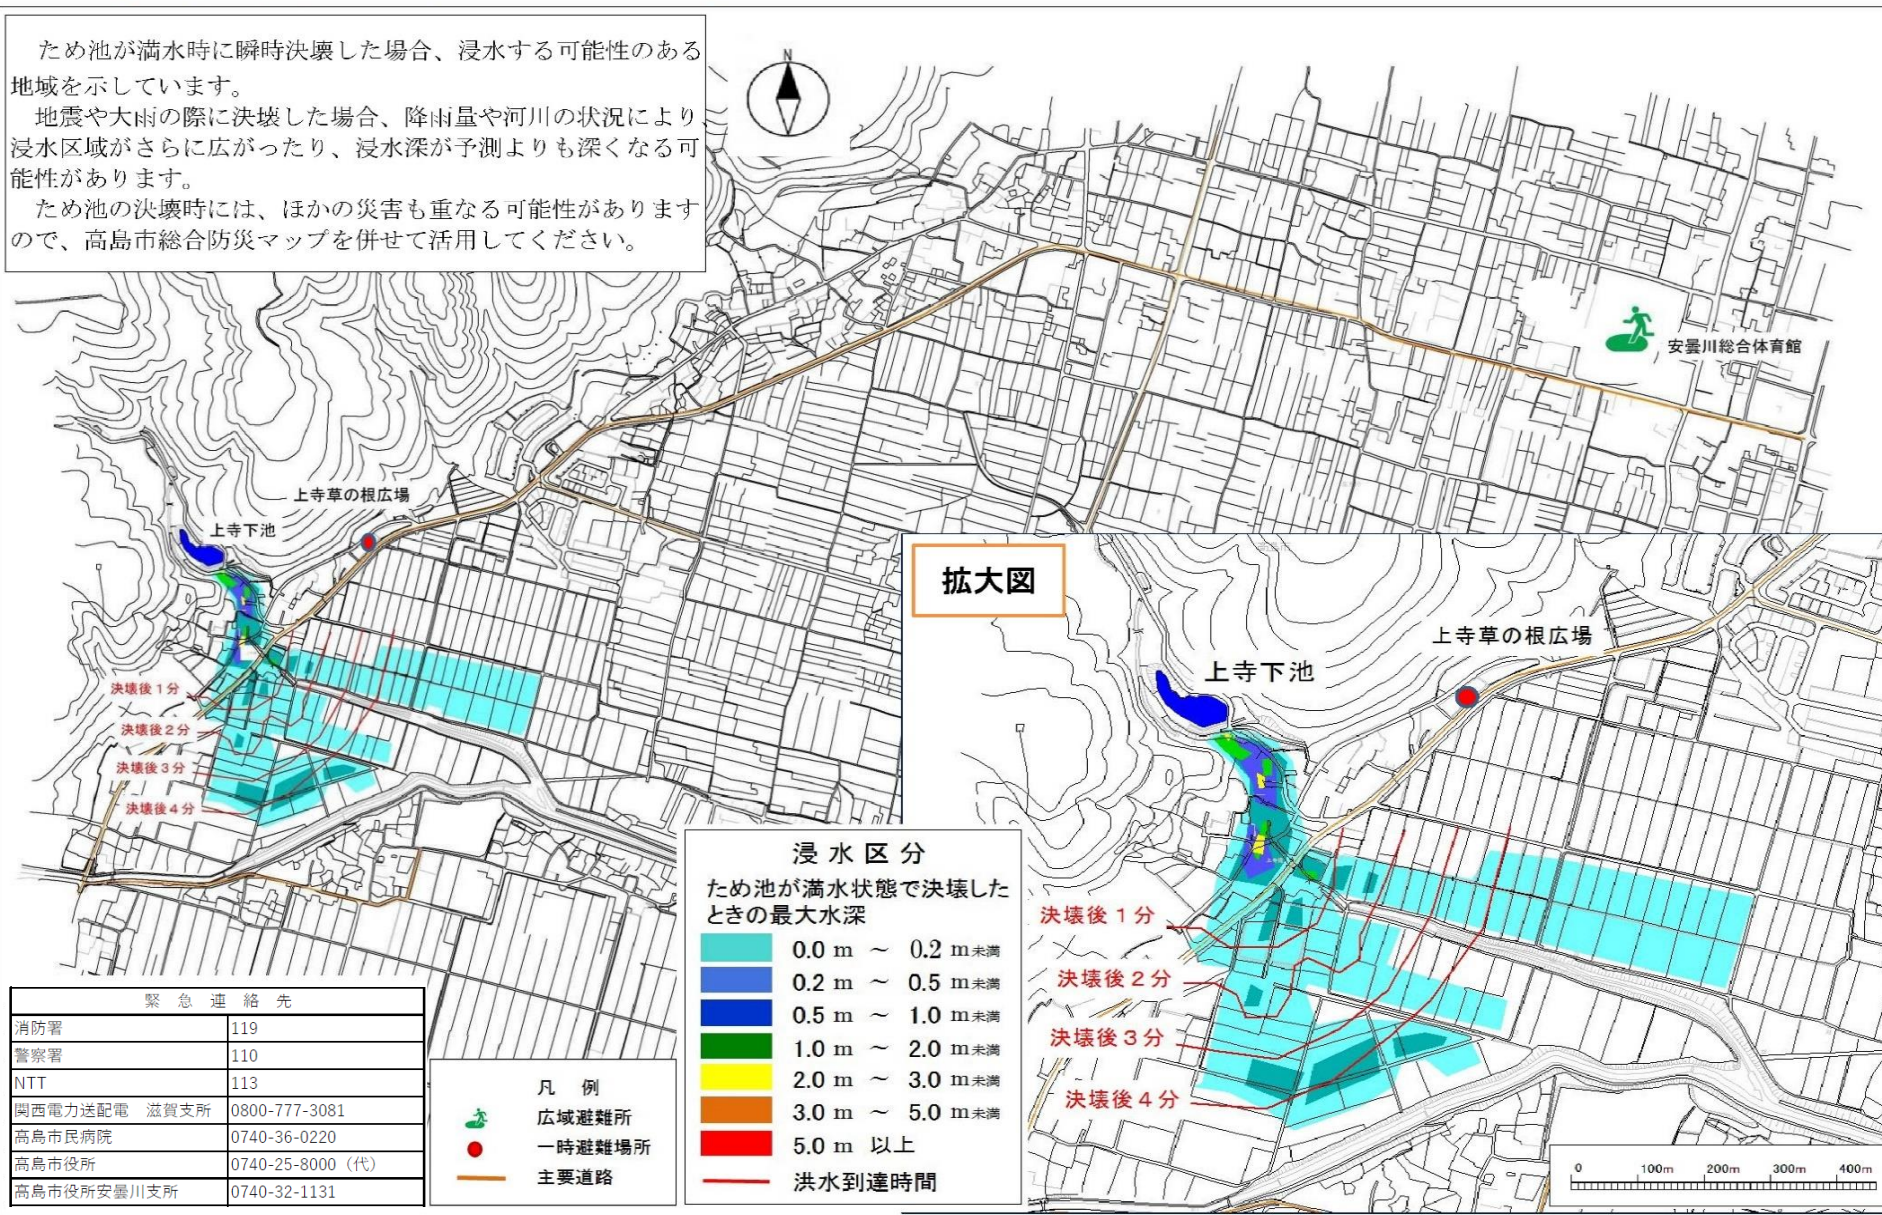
ため池が満水時に瞬時決壊した場合、浸水する可能性のある地域を示しています。

地震や大雨の際に決壊した場合、降雨量や河川の状況により、浸水区域がさらに広がったり、浸水深が予測よりも深くなる可能性があります。

ため池の決壊時には、ほかの災害も重なる可能性がありますので、高島市総合防災マップを併せて活用してください。

N

安曇川総合体育館

上寺草の根広場

上寺下池

決壊後１分

決壊後２分

決壊後３分

決壊後４分

拡大図

上寺草の根広場

上寺下池

決壊後１分

決壊後２分

決壊後３分

決壊後４分

浸水区分

ため池が満水状態で決壊したときの最大水深

0.0 m ～ 0.2 m未満
0.2 m ～ 0.5 m未満
0.5 m ～ 1.0 m未満
1.0 m ～ 2.0 m未満
2.0 m ～ 3.0 m未満
3.0 m ～ 5.0 m未満
5.0 m 以上
洪水到達時間

凡例
広域避難所
一時避難場所
主要道路

| 緊急連絡先 | |
|---|---|
| 消防署 | 119 |
| 警察署 | 110 |
| NTT | 113 |
| 関西電力送配電　滋賀支所 | 0800-777-3081 |
| 高島市民病院 | 0740-36-0220 |
| 高島市役所 | 0740-25-8000（代） |
| 高島市役所安曇川支所 | 0740-32-1131 |

0 100m 200m 300m 400m